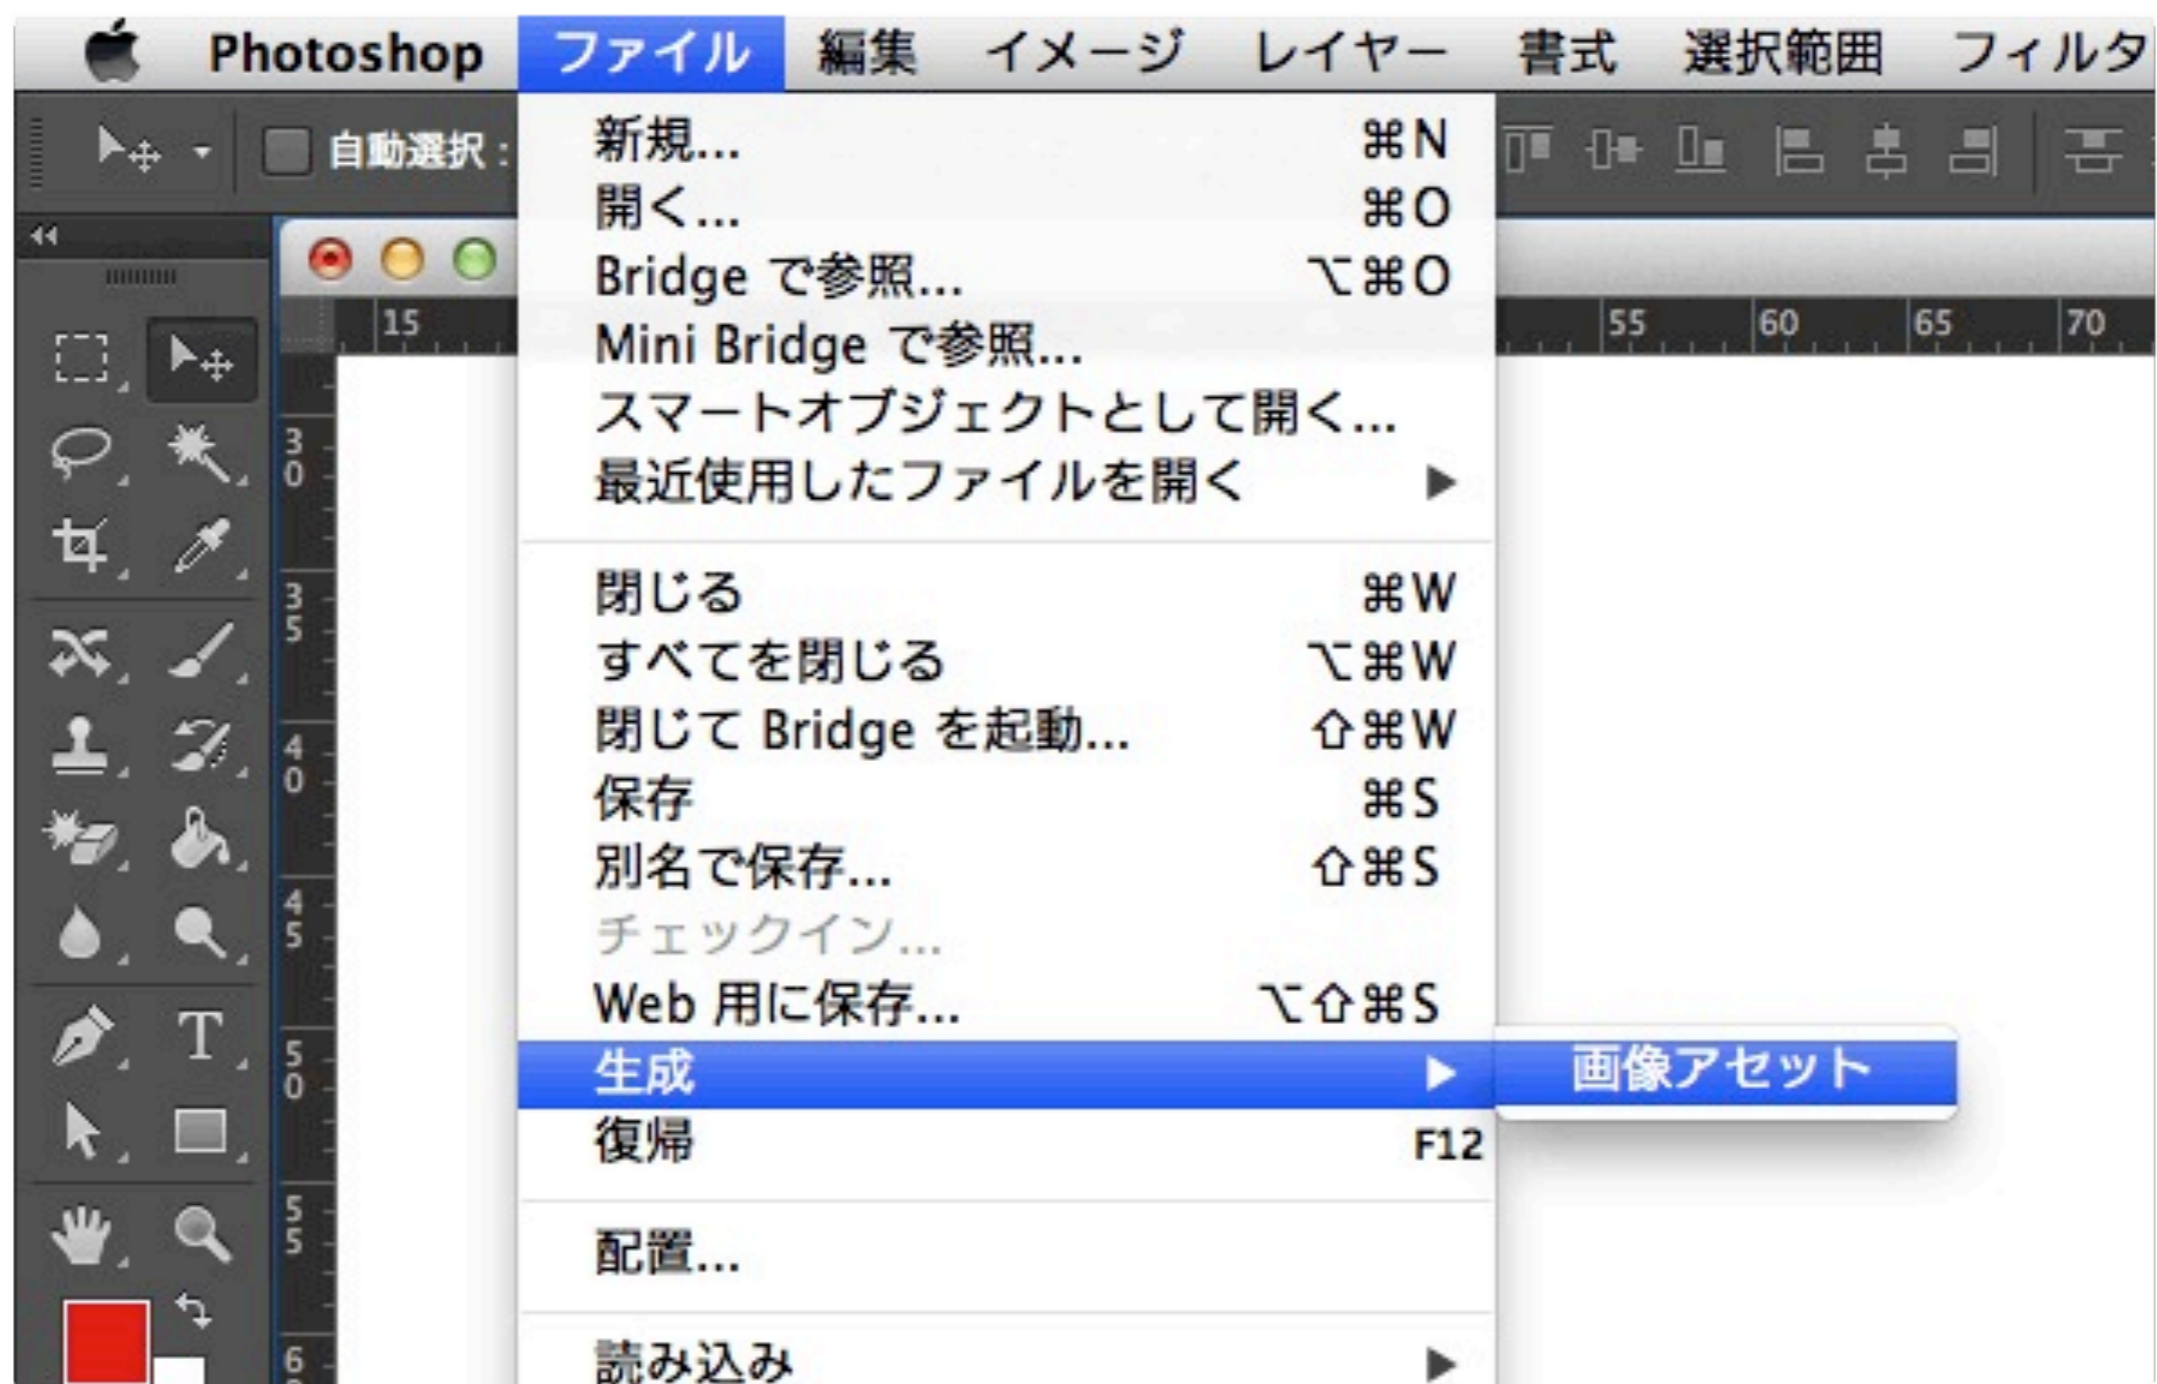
Photoshop ファイル 編集 イメージ レイヤー 書式 選択範囲 フィルタ

自動選択：

15 55 60 65 70

30 35 40 45 50 55 6

新規... ⌘N
開く... ⌘O
Bridge で参照... ⌥⌘O
Mini Bridge で参照...
スマートオブジェクトとして開く...
最近使用したファイルを開く ▶

閉じる ⌘W
すべてを閉じる ⌥⌘W
閉じて Bridge を起動... ⇧⌘W
保存 ⌘S
別名で保存... ⇧⌘S
チェックイン...
Web 用に保存... ⌥⇧⌘S
生成 ▶ 画像アセット
復帰 F12

配置...

読み込み ▶